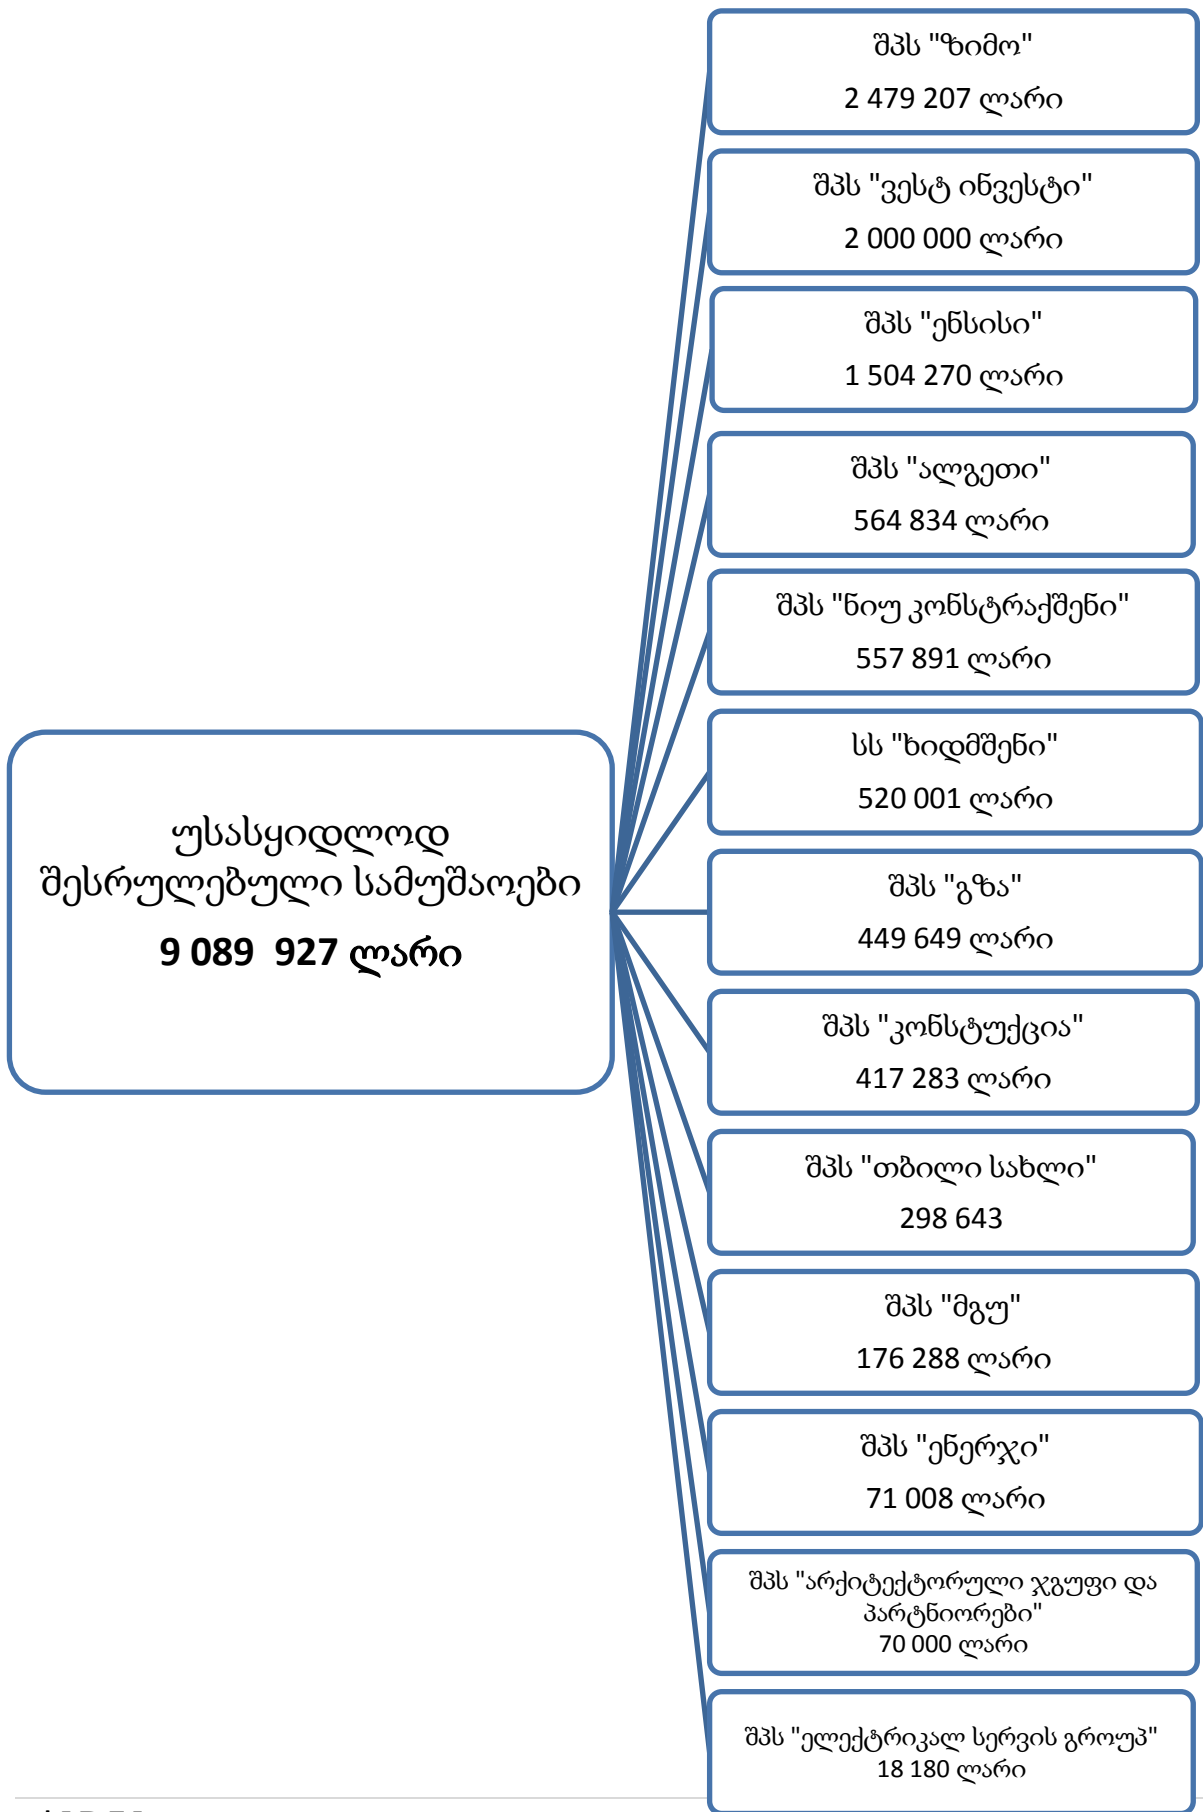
უსასყიდლოდ შესრულებული სამუშაოები
9 089 927 ლარი

შპს "ზიმო"
2 479 207 ლარი

შპს "ვესტ ინვესტი"
2 000 000 ლარი

შპს "ენსისი"
1 504 270 ლარი

შპს "ალგეთი"
564 834 ლარი

შპს "ნიუ კონსტრაქშენი"
557 891 ლარი

სს "ხიდმშენი"
520 001 ლარი

შპს "გზა"
449 649 ლარი

შპს "კონსტუქცია"
417 283 ლარი

შპს "თბილი სახლი"
298 643

შპს "მგუ"
176 288 ლარი

შპს "ენერჯი"
71 008 ლარი

შპს "არქიტექტორული ჯგუფი და პარტნიორები"
70 000 ლარი

შპს "ელექტრიკალ სერვის გროუპ"
18 180 ლარი